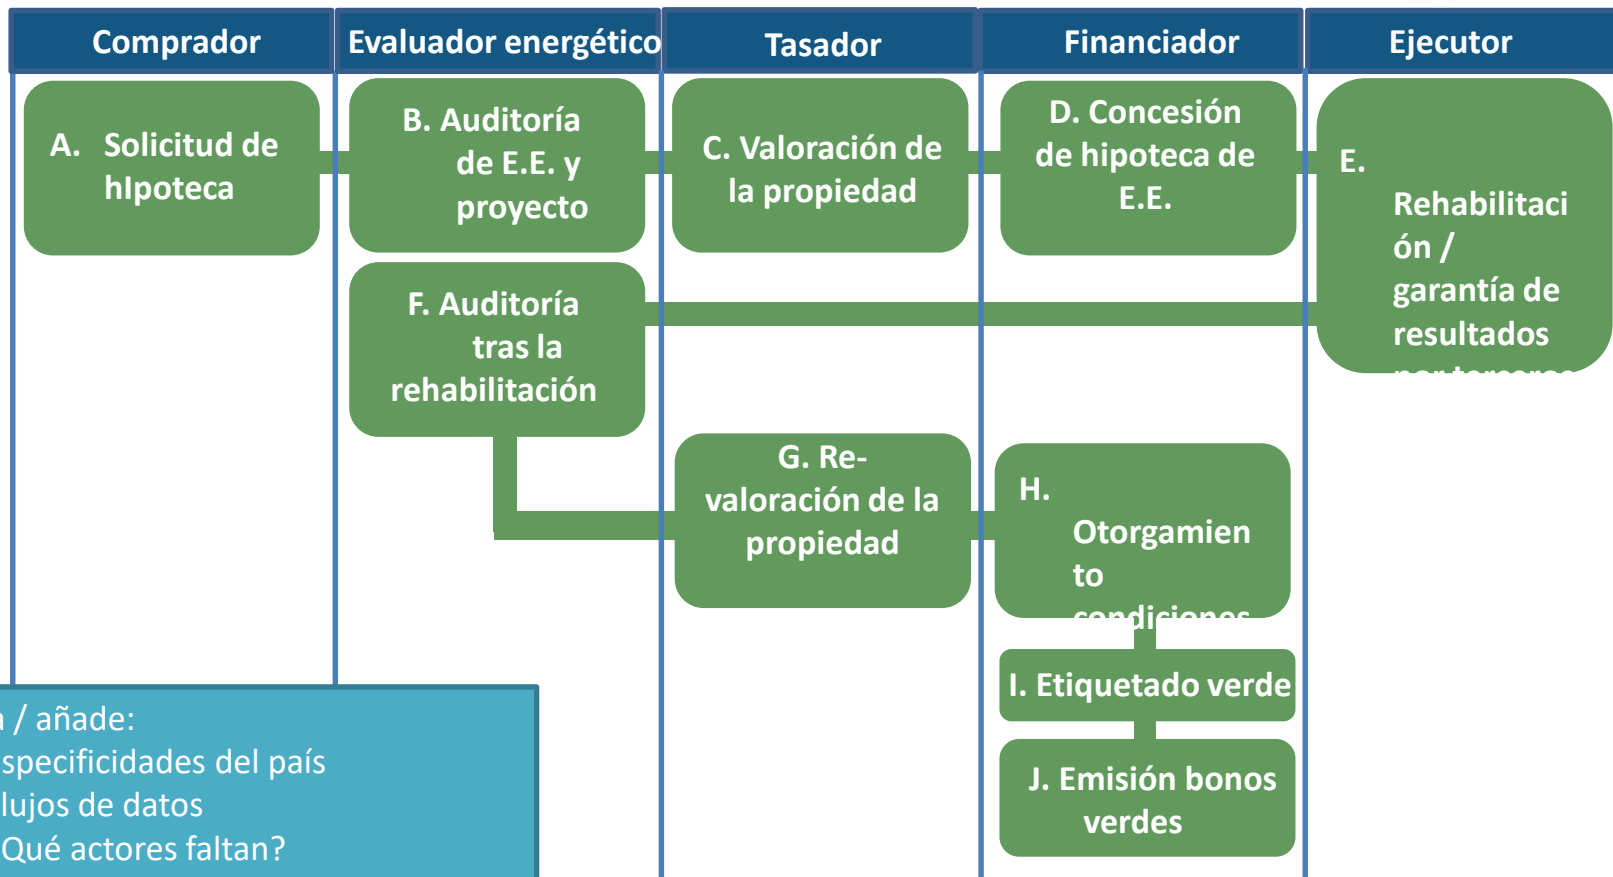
Comprador

Evaluador energético

Tasador

Financiador

Ejecutor

A. Solicitud de hIpoteca

B. Auditoría de E.E. y proyecto

C. Valoración de la propiedad

D. Concesión de hipoteca de E.E.

E. Rehabilitación / garantía de resultados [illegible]

F. Auditoría tras la rehabilitación

G. Re-valoración de la propiedad

H. Otorgamiento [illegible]

I. Etiquetado verde

J. Emisión bonos verdes

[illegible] / añade:
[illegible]specificidades del país
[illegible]lujos de datos
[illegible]Qué actores faltan?